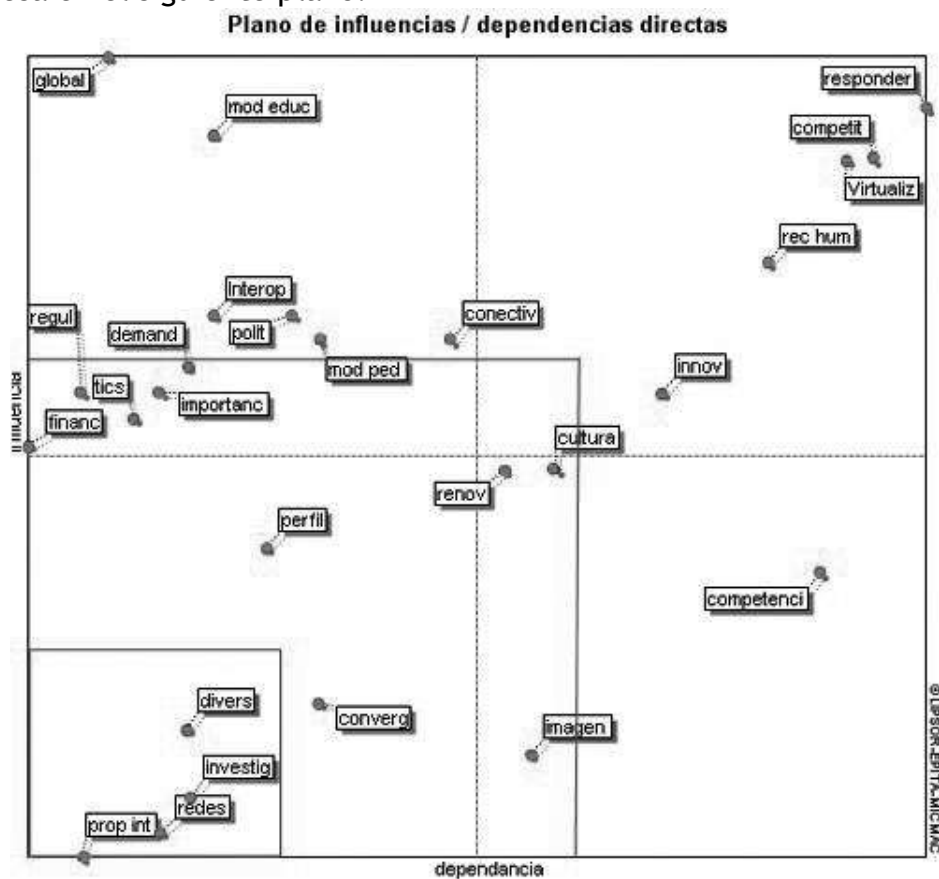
Plano de influencias / dependencias directas

global
mod educ
responder
competit
Virtualiz
rec hum
regul
Interop
demand
polit
conectiv
mod ped
innov
tics
importanc
financ
cultura
renov
perfil
competenci
divers
converg
imagen
investig
redes
prop int

influencia
dependancia
©LIPSOR-EPITA-MICMAC